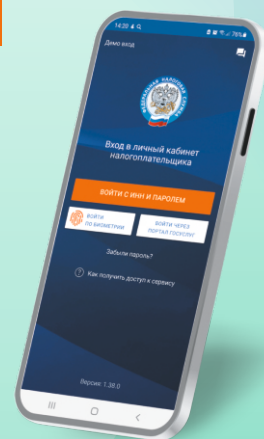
14:20
Демо вход

ФЕДЕРАЛЬНАЯ НАЛОГОВАЯ СЛУЖБА

Вход в личный кабинет налогоплательщика

ВОЙТИ С ИНН И ПАРОЛЕМ

ВОЙТИ ПО БИОМЕТРИИ

ВОЙТИ ЧЕРЕЗ ПОРТАЛ ГОСУСЛУГ

Забыли пароль?

Как получить доступ к сервису

Версия: 1.38.0